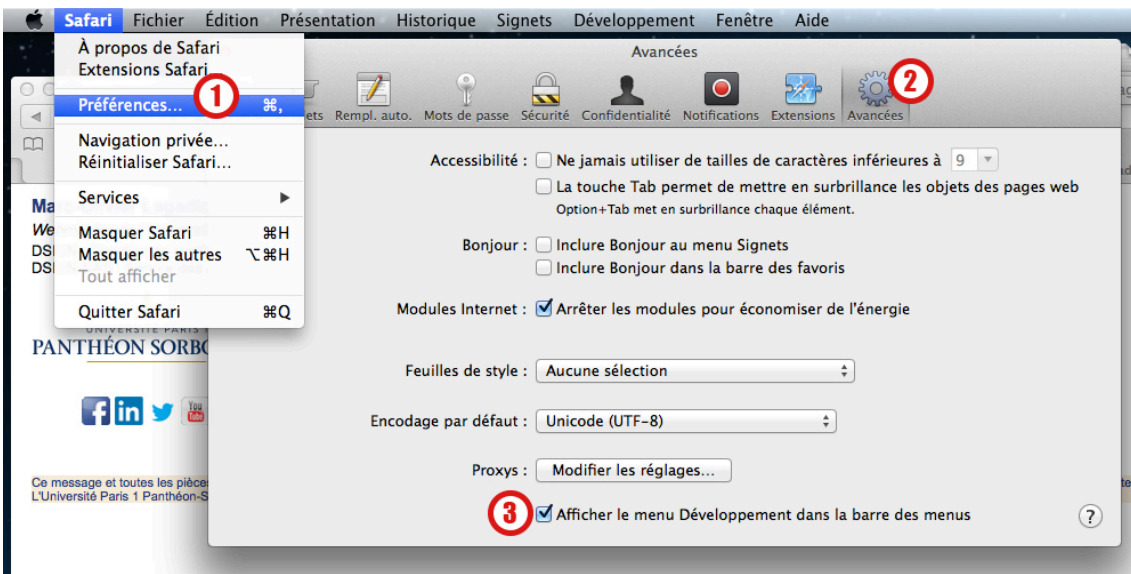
Safari Fichier Édition Présentation Historique Signets Développement Fenêtre Aide

À propos de Safari
Extensions Safari
Préférences... ⌘,
Navigation privée...
Réinitialiser Safari...
Services ▶
Masquer Safari ⌘H
Masquer les autres ⌥⌘H
Tout afficher
Quitter Safari ⌘Q

1

Avancées

ets Rempl. auto. Mots de passe Sécurité Confidentialité Notifications Extensions Avancées

2

Accessibilité : Ne jamais utiliser de tailles de caractères inférieures à 9
La touche Tab permet de mettre en surbrillance les objets des pages web
Option+Tab met en surbrillance chaque élément.

Bonjour : Inclure Bonjour au menu Signets
Inclure Bonjour dans la barre des favoris

Modules Internet : Arrêter les modules pour économiser de l'énergie

Feuilles de style : Aucune sélection

Encodage par défaut : Unicode (UTF-8)

Proxys : Modifier les réglages...

3

Afficher le menu Développement dans la barre des menus

?

Ma
We
DSI
DSI

UNIVERSITÉ PARIS
PANTHÉON SORBO

Ce message et toutes les pièce
L'Université Paris 1 Panthéon-S